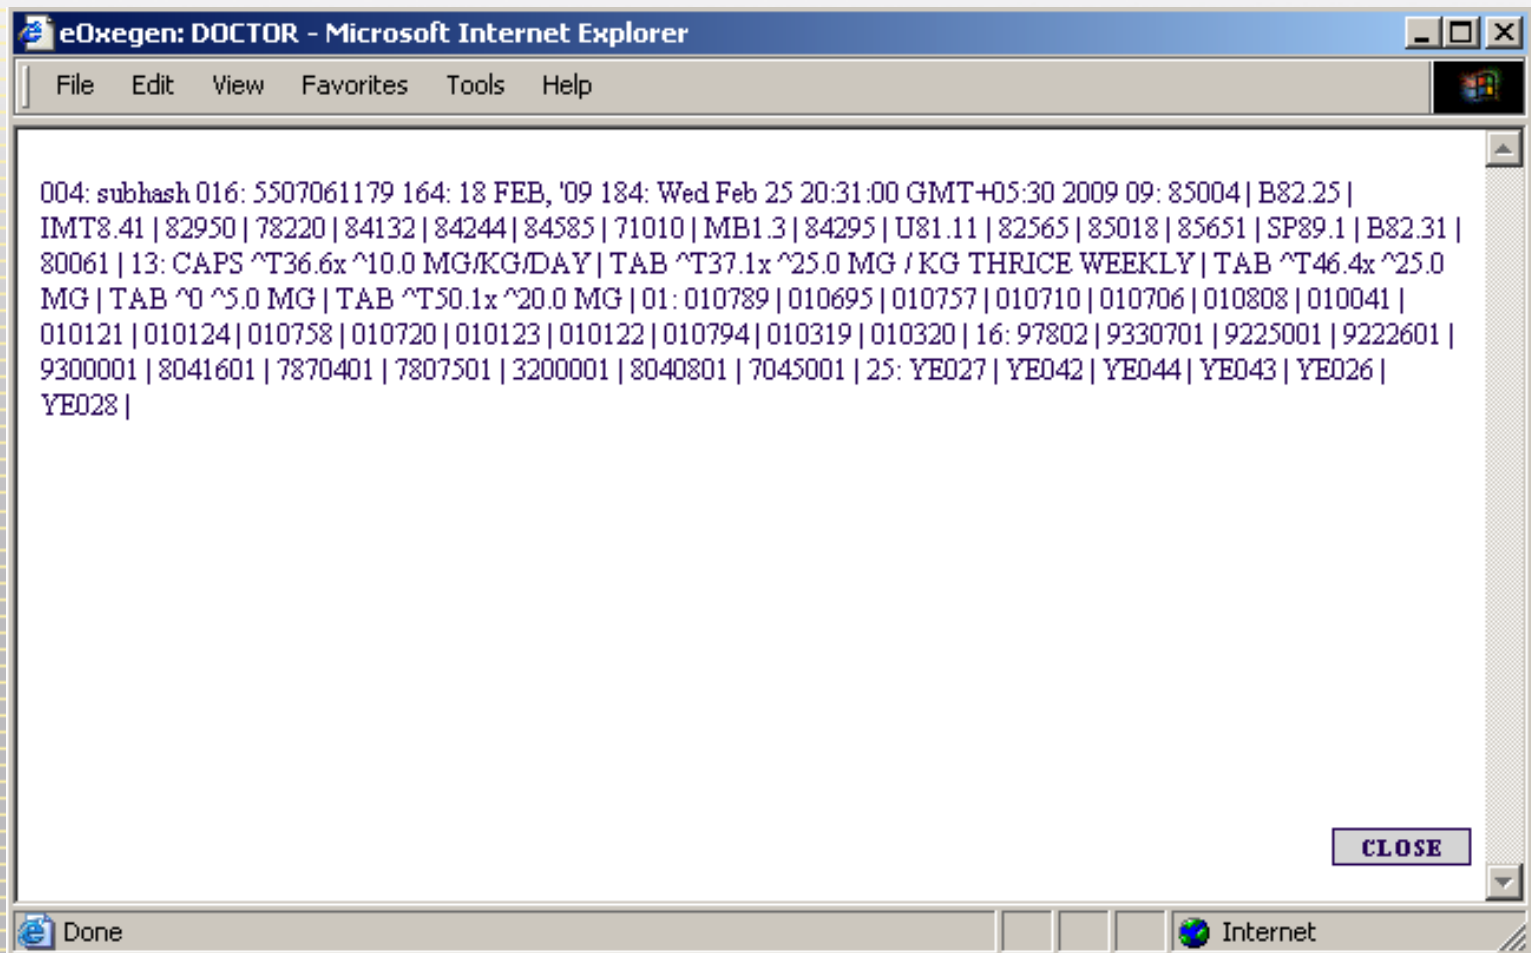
eOxegen: DOCTOR - Microsoft Internet Explorer

File Edit View Favorites Tools Help

004: subhash 016: 5507061179 164: 18 FEB, '09 184: Wed Feb 25 20:31:00 GMT+05:30 2009 09: 85004 | B82.25 | IMT8.41 | 82950 | 78220 | 84132 | 84244 | 84585 | 71010 | MB1.3 | 84295 | U81.11 | 82565 | 85018 | 85651 | SP89.1 | B82.31 | 80061 | 13: CAPS ^T36.6x ^10.0 MG/KG/DAY | TAB ^T37.1x ^25.0 MG / KG THRICE WEEKLY | TAB ^T46.4x ^25.0 MG | TAB ^0 ^5.0 MG | TAB ^T50.1x ^20.0 MG | 01: 010789 | 010695 | 010757 | 010710 | 010706 | 010808 | 010041 | 010121 | 010124 | 010758 | 010720 | 010123 | 010122 | 010794 | 010319 | 010320 | 16: 97802 | 9330701 | 9225001 | 9222601 | 9300001 | 8041601 | 7870401 | 7807501 | 3200001 | 8040801 | 7045001 | 25: YE027 | YE042 | YE044 | YE043 | YE026 | YE028 |

CLOSE

Done

Internet